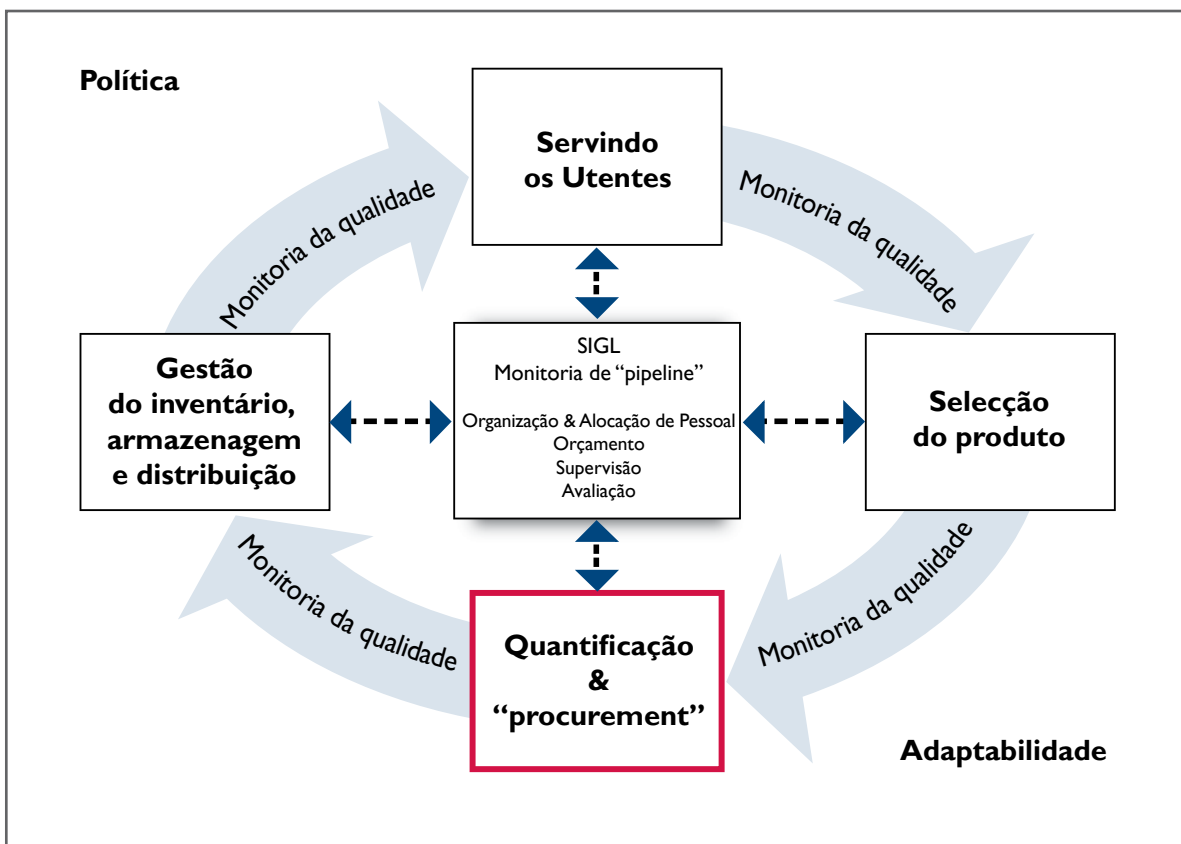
Política

Servindo os Utentes

Monitoria da qualidade

Monitoria da qualidade

Gestão do inventário, armazenagem e distribuição

SIGL
Monitoria de "pipeline"

Organização & Alocação de Pessoal
Orçamento
Supervisão
Avaliação

Selecção do produto

Monitoria da qualidade

Monitoria da qualidade

Quantificação & "procurement"

Adaptabilidade